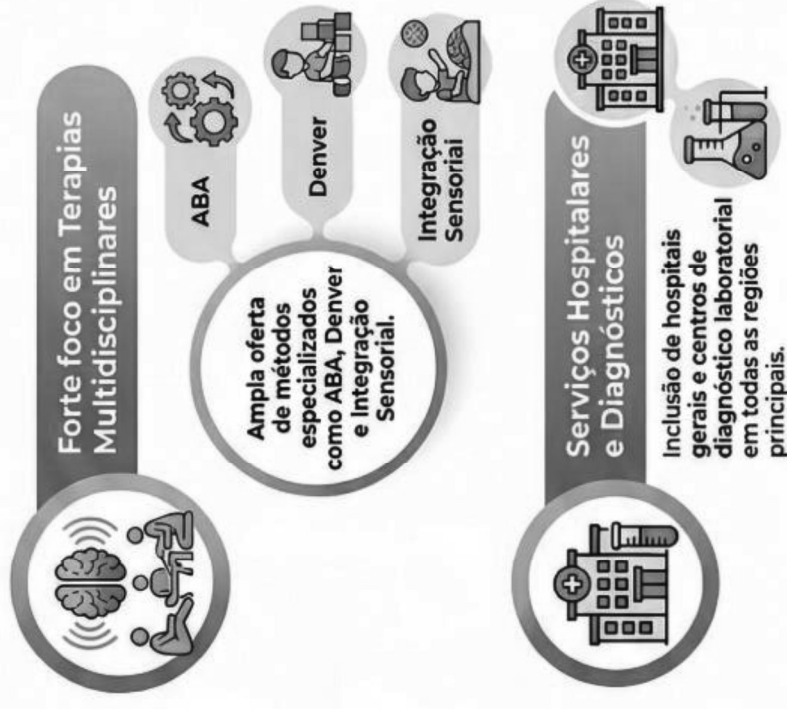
Forte foco em Terapias Multidisciplinares

ABA

Denver

Integração Sensoriai

Ampla oferta de métodos especializados como ABA, Denver e Integração Sensorial.

Serviços Hospitalares e Diagnósticos

Inclusão de hospitais gerais e centros de diagnóstico laboratorial em todas as regiões principais.